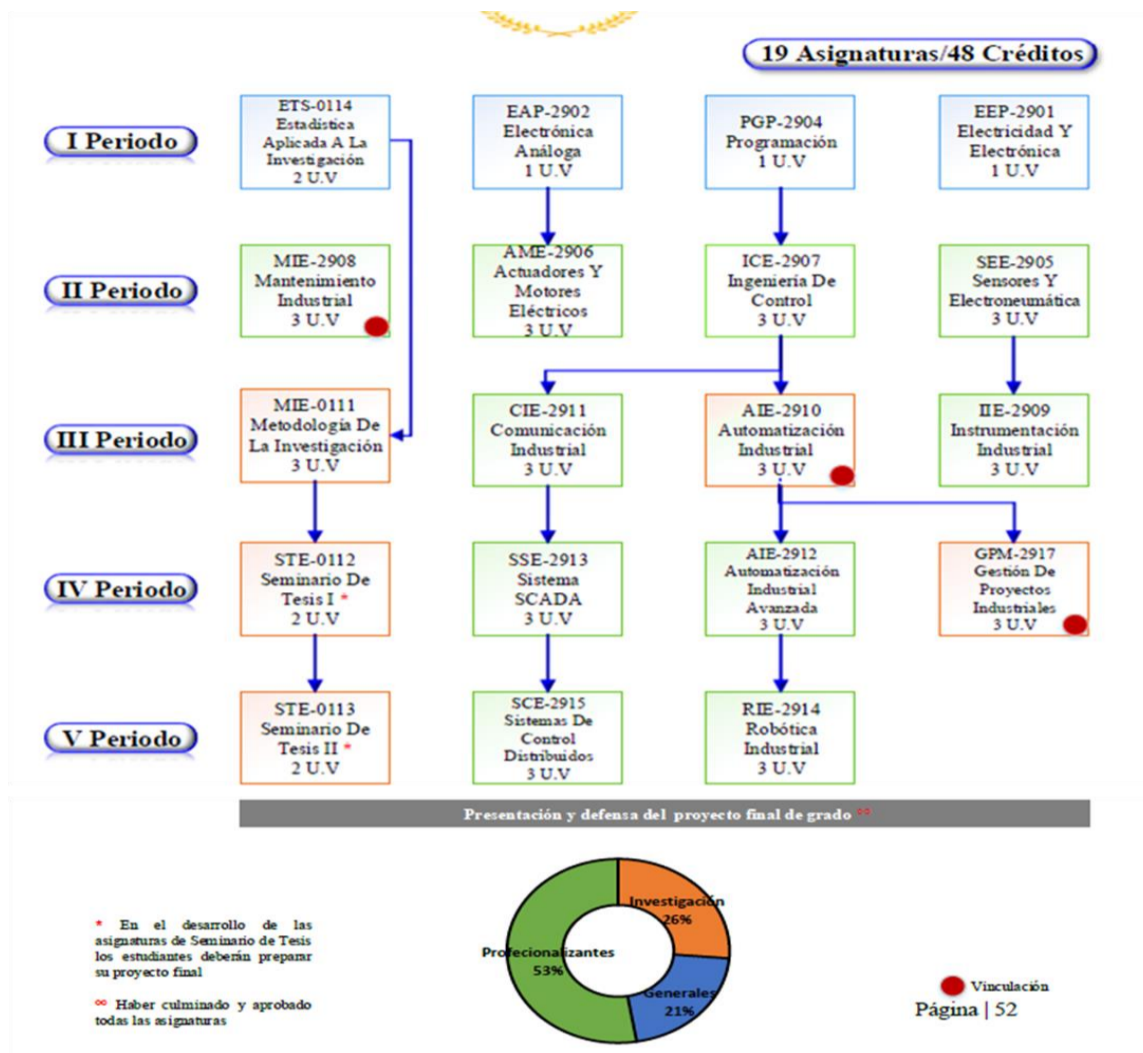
19 Asignaturas/48 Créditos

I Periodo

ETS-0114 Estadística Aplicada A La Investigación 2 U.V

EAP-2902 Electrónica Análoga 1 U.V

PGP-2904 Programación 1 U.V

EEP-2901 Electricidad Y Electrónica 1 U.V

II Periodo

MIE-2908 Mantenimiento Industrial 3 U.V

AME-2906 Actuadores Y Motores Eléctricos 3 U.V

ICE-2907 Ingeniería De Control 3 U.V

SEE-2905 Sensores Y Electroneumática 3 U.V

III Periodo

MIE-0111 Metodología De La Investigación 3 U.V

CIE-2911 Comunicación Industrial 3 U.V

AIE-2910 Automatización Industrial 3 U.V

IIE-2909 Instrumentación Industrial 3 U.V

IV Periodo

STE-0112 Seminario De Tesis I * 2 U.V

SSE-2913 Sistema SCADA 3 U.V

AIE-2912 Automatización Industrial Avanzada 3 U.V

GPM-2917 Gestión De Proyectos Industriales 3 U.V

V Periodo

STE-0113 Seminario De Tesis II * 2 U.V

SCE-2915 Sistemas De Control Distribuidos 3 U.V

RIE-2914 Robótica Industrial 3 U.V

Presentación y defensa del proyecto final de grado ∞

* En el desarrollo de las asignaturas de Seminario de Tesis los estudiantes deberán preparar su proyecto final

∞ Haber culminado y aprobado todas las asignaturas

Investigación 26%

Profecionalizantes 53%

Generales 21%

Vinculación

Página | 52